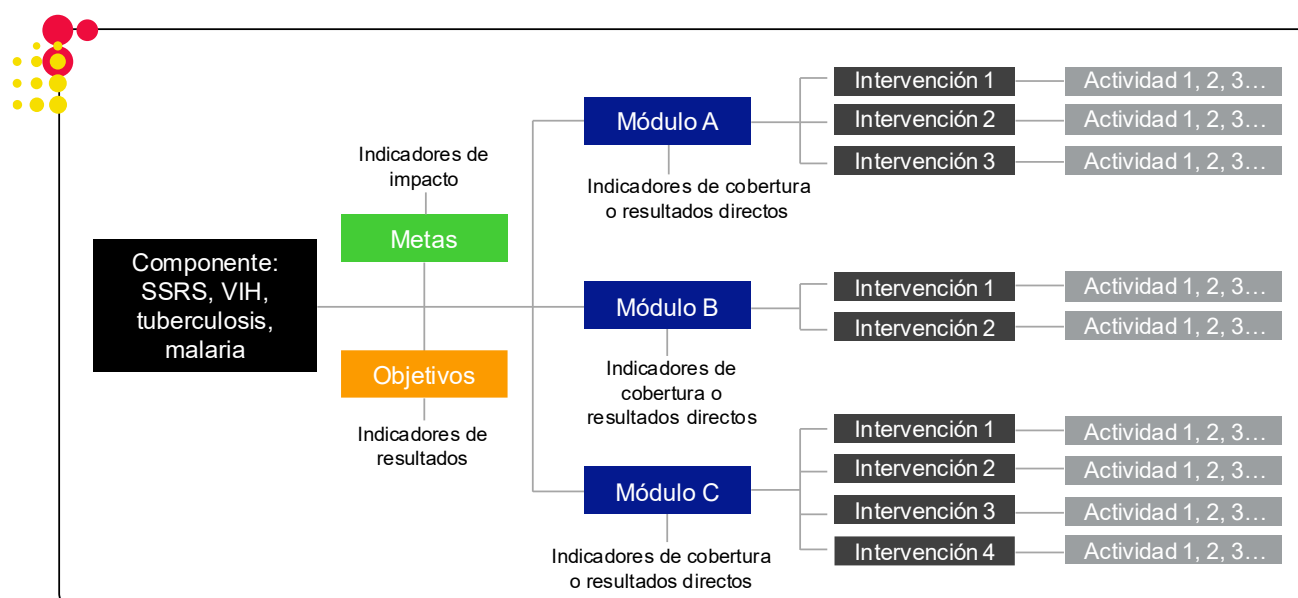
Componente: SSRS, VIH, tuberculosis, malaria

Indicadores de impacto

Metas

Objetivos

Indicadores de resultados

Módulo A

Indicadores de cobertura o resultados directos

Intervención 1

Actividad 1, 2, 3…

Intervención 2

Actividad 1, 2, 3…

Intervención 3

Actividad 1, 2, 3…

Módulo B

Indicadores de cobertura o resultados directos

Intervención 1

Actividad 1, 2, 3…

Intervención 2

Actividad 1, 2, 3…

Módulo C

Indicadores de cobertura o resultados directos

Intervención 1

Actividad 1, 2, 3…

Intervención 2

Actividad 1, 2, 3…

Intervención 3

Actividad 1, 2, 3…

Intervención 4

Actividad 1, 2, 3…